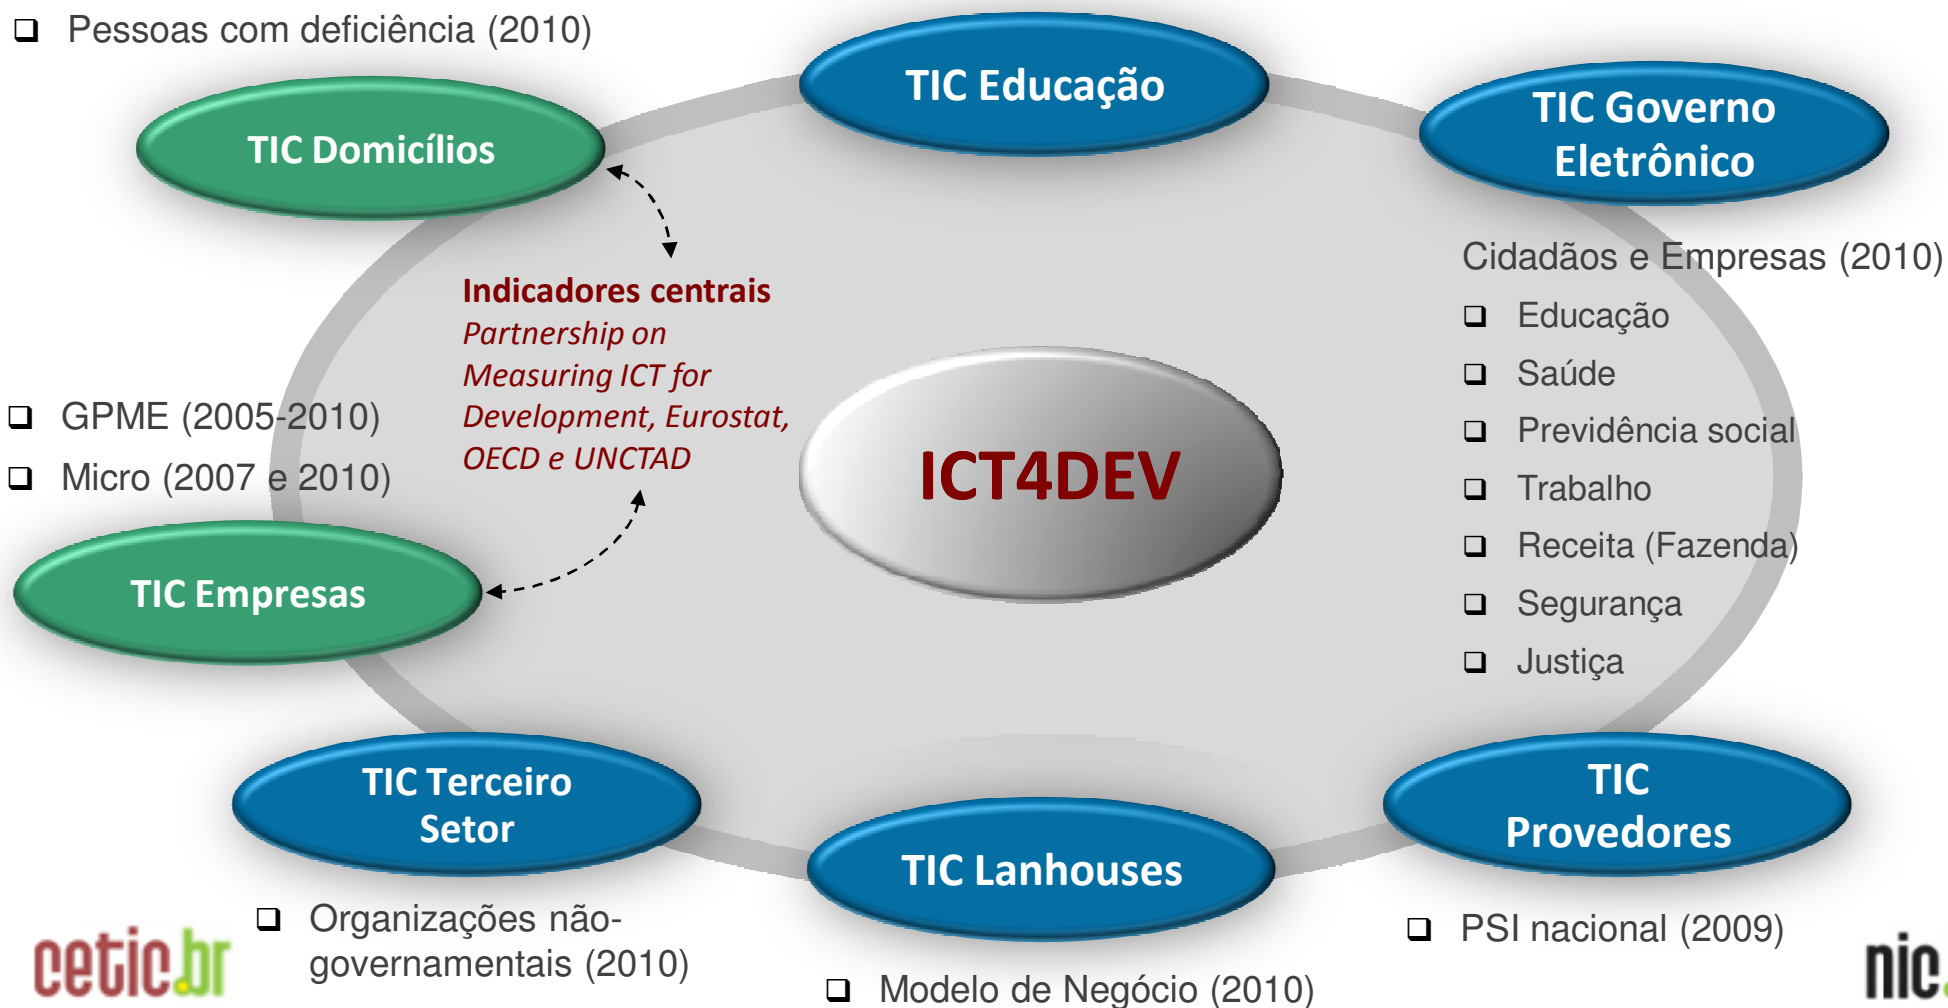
❑ Pessoas com deficiência (2010)

TIC Educação

TIC Governo Eletrônico

TIC Domicílios

Cidadãos e Empresas (2010)
❑ Educação
❑ Saúde
❑ Previdência social
❑ Trabalho
❑ Receita (Fazenda)
❑ Segurança
❑ Justiça

Indicadores centrais
*Partnership on Measuring ICT for Development, Eurostat, OECD e UNCTAD*

❑ GPME (2005-2010)
❑ Micro (2007 e 2010)

ICT4DEV

TIC Empresas

TIC Terceiro Setor

TIC Lanhouses

TIC Provedores

❑ Organizações não-governamentais (2010)

❑ Modelo de Negócio (2010)

❑ PSI nacional (2009)

cetic.br

nic.